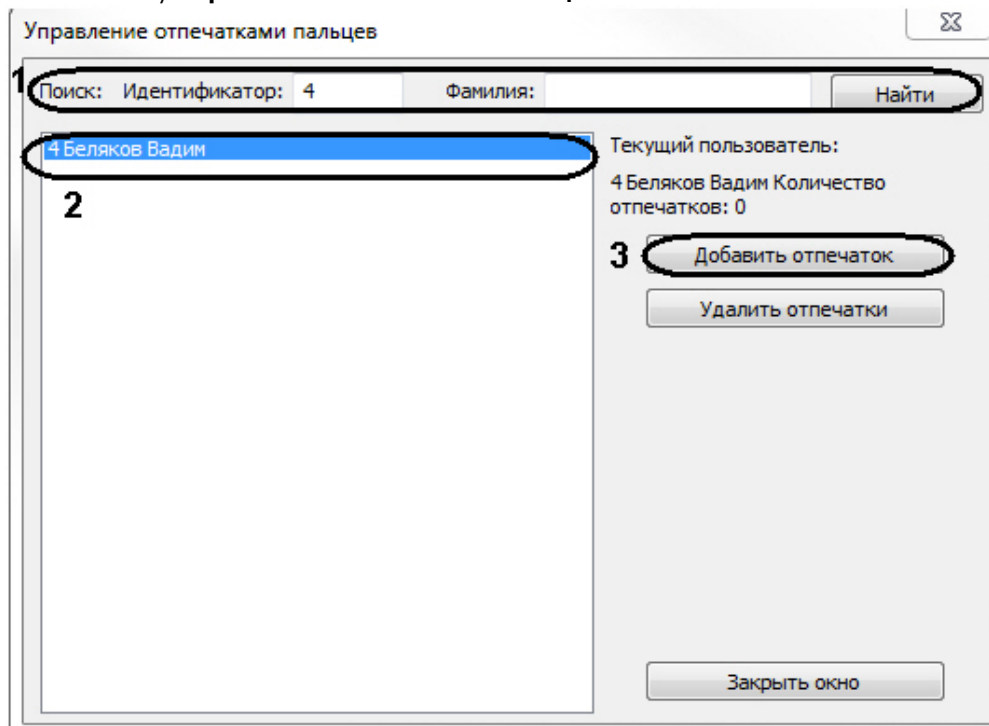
Управление отпечатками пальцев

1 Поиск: Идентификатор: 4 Фамилия: Найти

4 Беляков Вадим

2

Текущий пользователь:

4 Беляков Вадим Количество отпечатков: 0

3 Добавить отпечаток

Удалить отпечатки

Закрыть окно